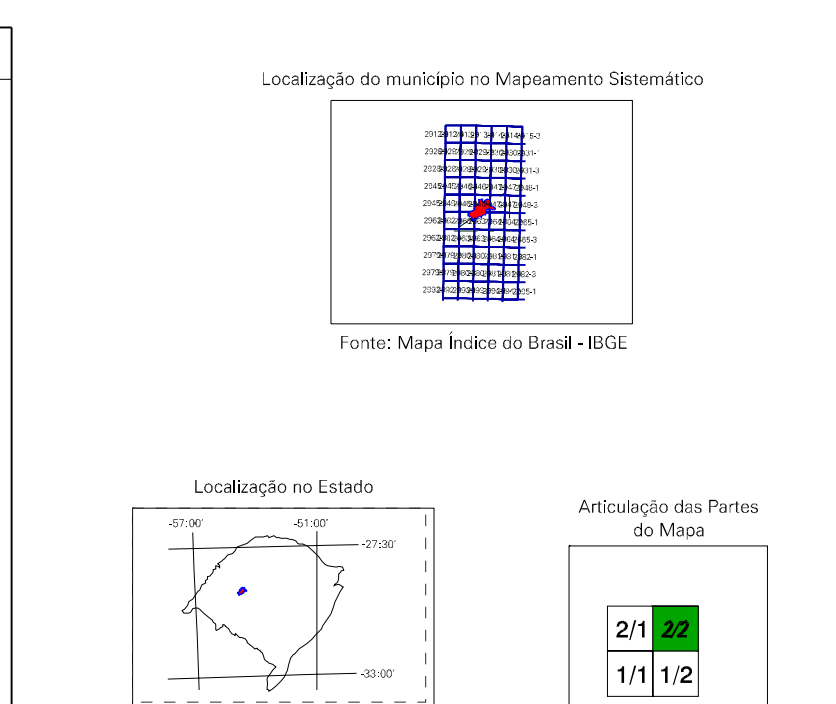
Localização do município no Mapeamento Sistemático

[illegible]

Fonte: Mapa Índice do Brasil - IBGE

Localização no Estado

-57:00'

-51:00'

-27:30'

-33:00'

Articulação das Partes do Mapa

| 2/1 | 2/2 |
|---|---|
| 1/1 | 1/2 |